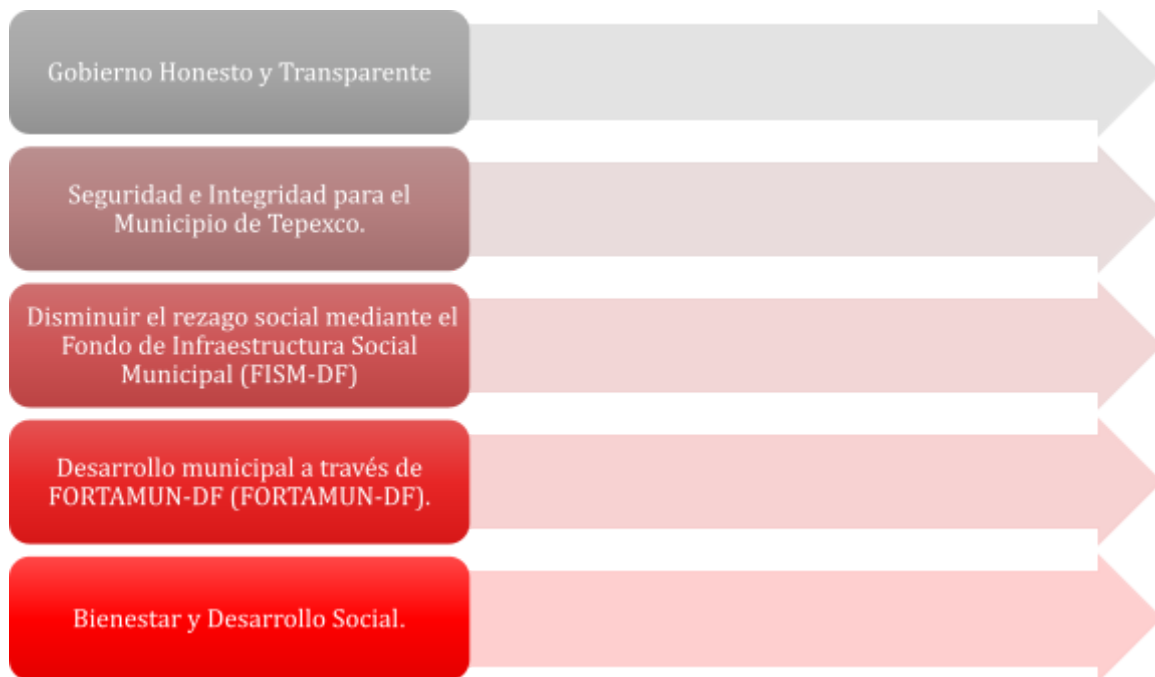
Gobierno Honesto y Transparente

Seguridad e Integridad para el Municipio de Tepexco.

Disminuir el rezago social mediante el Fondo de Infraestructura Social Municipal (FISM-DF)

Desarrollo municipal a través de FORTAMUN-DF (FORTAMUN-DF).

Bienestar y Desarrollo Social.